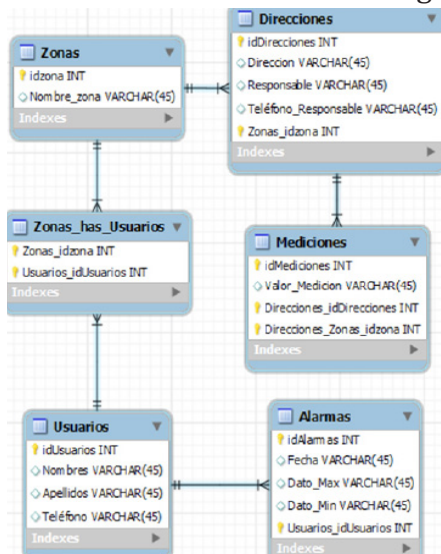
Zonas
idzona INT
Nombre_zona VARCHAR(45)
Indexes

Direcciones
idDirecciones INT
Direccion VARCHAR(45)
Responsable VARCHAR(45)
Teléfono_Responsable VARCHAR(45)
Zonas_idzona INT
Indexes

Zonas_has_Usuarios
Zonas_idzona INT
Usuarios_idUsuarios INT
Indexes

Mediciones
idMediciones INT
Valor_Medicion VARCHAR(45)
Direcciones_idDirecciones INT
Direcciones_Zonas_idzona INT
Indexes

Usuarios
idUsuarios INT
Nombres VARCHAR(45)
Apellidos VARCHAR(45)
Teléfono VARCHAR(45)
Indexes

Alarmas
idAlarmas INT
Fecha VARCHAR(45)
Dato_Max VARCHAR(45)
Dato_Min VARCHAR(45)
Usuarios_idUsuarios INT
Indexes